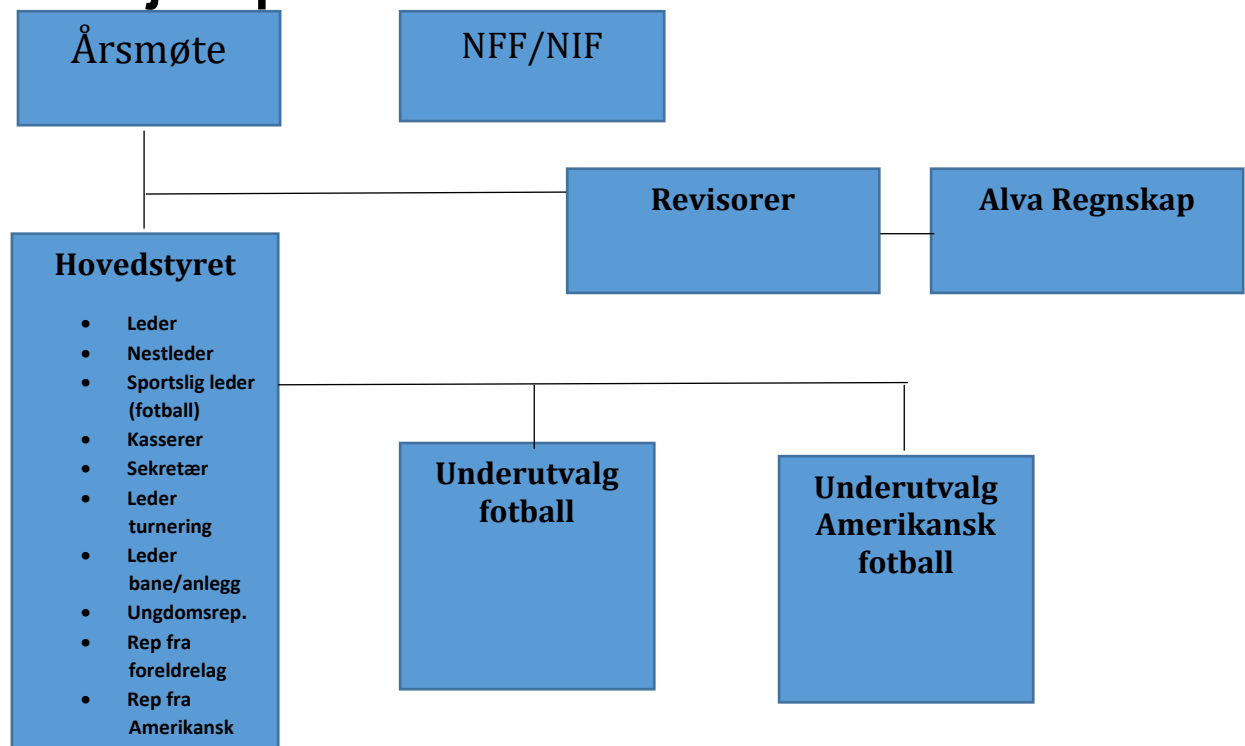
Årsmøte

NFF/NIF

Revisorer

Alva Regnskap

Hovedstyret

- Leder
- Nestleder
- Sportslig leder (fotball)
- Kasserer
- Sekretær
- Leder turnering
- Leder bane/anlegg
- Ungdomsrep.
- Rep fra foreldrelag
- Rep fra Amerikansk

Underutvalg fotball

Underutvalg Amerikansk fotball